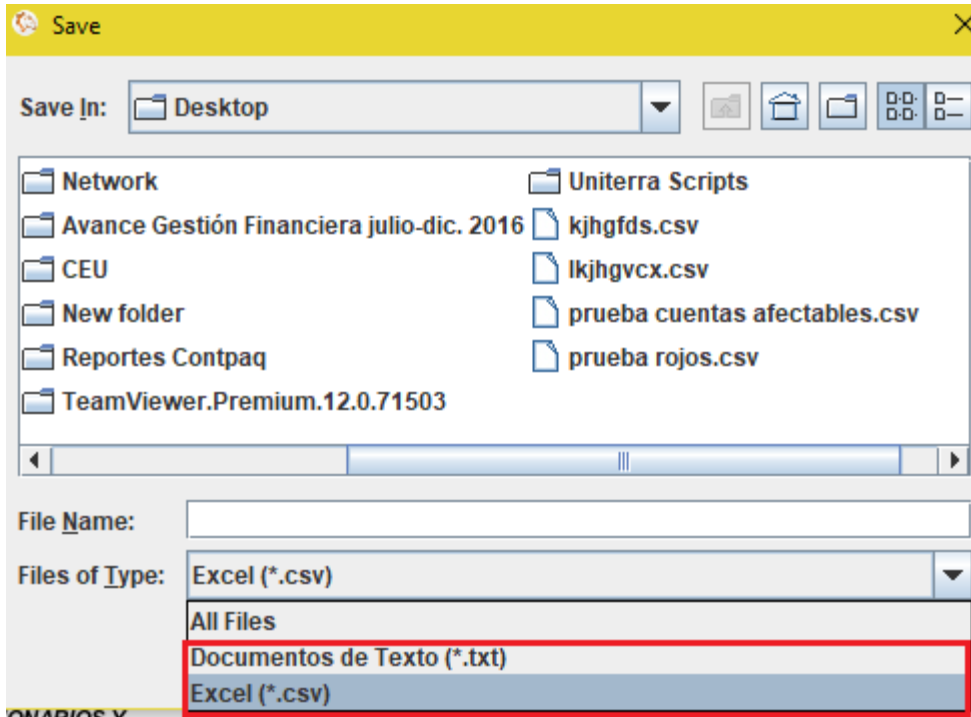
Save

Save In: Desktop

Network
Avance Gestión Financiera julio-dic. 2016
CEU
New folder
Reportes Contpaq
TeamViewer.Premium.12.0.71503

Uniterra Scripts
kjhgfds.csv
lkjhgvcx.csv
prueba cuentas afectables.csv
prueba rojos.csv

File Name:
Files of Type: Excel (*.csv)

All Files
Documentos de Texto (*.txt)
Excel (*.csv)

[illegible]